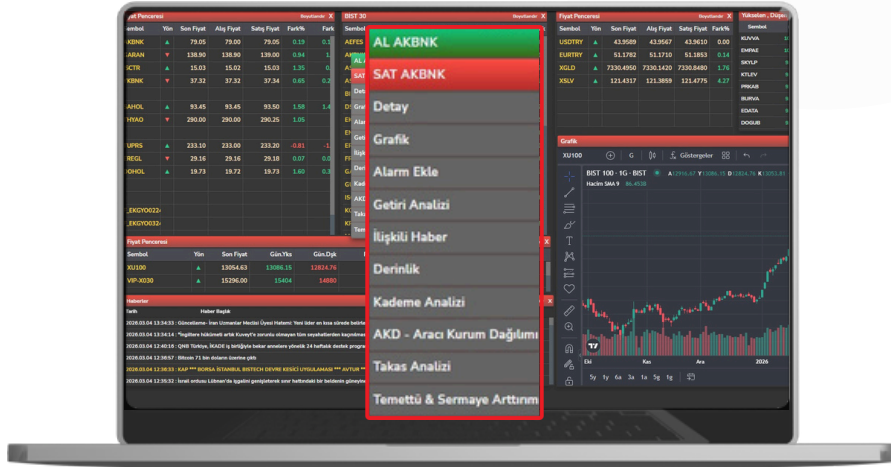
Fiyat Penceresi
Boyutlandır X
Sembol | Yön | Son Fiyat | Alış Fiyat | Satış Fiyat | Fark%
AKBNK | ▲ | 79.05 | 79.00 | 79.05 | 0.19
ARAN | ▼ | 138.90 | 138.90 | 139.00
ICTR | ▲ | 15.03 | 15.02 | 15.03 | 1.35
KBNK | ▼ | 37.32 | 37.32 | 37.34 | 0.65
AHOL | ▲ | 93.45 | 93.45 | 93.50 | 1.58
HYAO | ▼ | 290.00 | 290.00 | 290.25 | 1.05
UPRS | ▲ | 233.10 | 233.00 | 233.20 | -0.81
REGL | ▼ | 29.16 | 29.16 | 29.18 | 0.07
OHOL | ▲ | 19.73 | 19.72 | 19.73 | 1.60
_EKGYO0224
_EKGYO0324

BIST 30
Boyutlandır X
AEFES
AL A
SAT
Deta
Gra
Alar
Geti
İlişk
Derin
Kad
AKD
Tak
Tem

AL AKBNK
SAT AKBNK
Detay
Grafik
Alarm Ekle
Getiri Analizi
İlişkili Haber
Derinlik
Kademe Analizi
AKD - Aracı Kurum Dağılımı
Takas Analizi
Temettü & Sermaye Arttırım

Fiyat Penceresi
Boyutlandır X
Sembol | Yön | Son Fiyat | Alış Fiyat | Satış Fiyat | Fark%
USDTRY | ▲ | 43.9589 | 43.9567 | 43.9610 | 0.00
EURTRY | ▲ | 51.1782 | 51.1710 | 51.1853 | 0.14
XGLD | ▲ | 7330.4950 | 7330.1420 | 7330.8480 | 1.76
XSLV | ▲ | 121.4317 | 121.3859 | 121.4775 | 4.27

Yükselen - Düşen
Sembol
KUVVA
EMPAE
SKYLP
KTLEV
PRKAB
BURVA
EDATA
DOGUB

Fiyat Penceresi
Sembol | Yön | Son Fiyat | Gün.Yks | Gün.Dşk
XU100 | ▲ | 13054.63 | 13086.15 | 12824.76
VIP-X030 | ▲ | 15296.00 | 15404 | 14880

Haberler
Tarih | Haber Başlık
2026.03.04 13:34:33 : Gözetleme- İran Uzmanlar Meclisi Üyesi Hatemi: Yeni lider en kısa sürede belirle
2026.03.04 13:34:14 : *İngiltere hükümeti artık Kuveyt'n sunucu olmayan tüm seyahatlerden kaçınılma
2026.03.04 13:35:00 : QNB Türkiye, İKADE iş birliğiyle bekar annelere yönelik 24 haftalık destek program
2026.03.04 13:36:57 : Bitcoin 71 bin doların üzerine çıktı
2026.03.04 12:38:33 : KAP *** BORSA İSTANBUL BISTECH DEVRE KESİCİ UYGULAMASI *** AVTUR ***
2026.03.04 12:35:32 : İsrail ordusu Lübnan'da işgalini genişletecek sınır hattındaki bir beldenin güneyin

Grafik
XU100
G
Göstergeler
BIST 100 · 1G · BIST
A13916.47 Y13086.15 D12824.76 K13053.61
Hacim SMA 9 86.453B
Eki
Kas
Ara
2026
5y 1y 6a 3a 1a 5g 1g